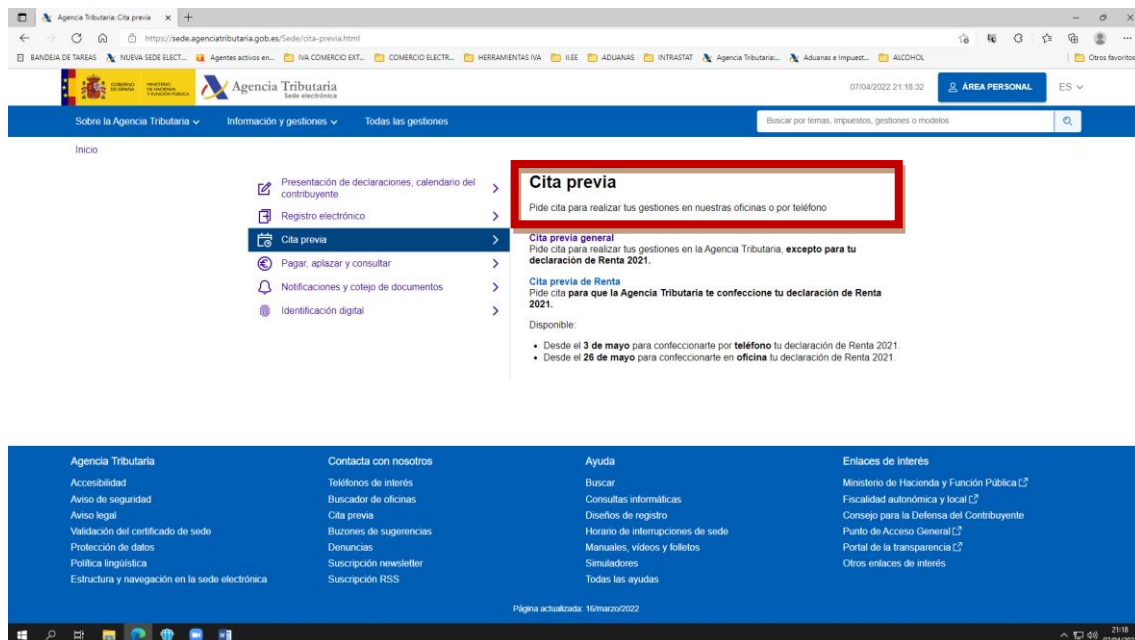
Agencia Tributaria: Cita previa × +

https://sede.agenciatributaria.gob.es/Sede/cita-previa.html

BANDEJA DE TAREAS NUEVA SEDE ELECT... Agentes activos en... IVA COMERCIO EXT... COMERCIO ELECTR... HERRAMIENTAS IVA II.EE ADUANAS INTRASTAT Agencia Tributaria:... Aduanas e Impuest... ALCOHOL Otros favoritos

GOBIERNO DE ESPAÑA MINISTERIO DE HACIENDA Y FUNCIÓN PÚBLICA Agencia Tributaria Sede electrónica 07/04/2022 21:18:32 ÁREA PERSONAL ES

Sobre la Agencia Tributaria Información y gestiones Todas las gestiones Buscar por temas, impuestos, gestiones o modelos

Inicio

Presentación de declaraciones, calendario del contribuyente
Registro electrónico
Cita previa
Pagar, aplazar y consultar
Notificaciones y cotejo de documentos
Identificación digital

Cita previa

Pide cita para realizar tus gestiones en nuestras oficinas o por teléfono

Cita previa general
Pide cita para realizar tus gestiones en la Agencia Tributaria, **excepto para tu declaración de Renta 2021.**

Cita previa de Renta
Pide cita **para que la Agencia Tributaria te confeccione tu declaración de Renta 2021.**

Disponible:

- Desde el **3 de mayo** para confeccionarte por **teléfono** tu declaración de Renta 2021.
- Desde el **26 de mayo** para confeccionarte en **oficina** tu declaración de Renta 2021.

Agencia Tributaria
Accesibilidad
Aviso de seguridad
Aviso legal
Validación del certificado de sede
Protección de datos
Política lingüística
Estructura y navegación en la sede electrónica

Contacta con nosotros
Teléfonos de interés
Buscador de oficinas
Cita previa
Buzones de sugerencias
Denuncias
Suscripción newsletter
Suscripción RSS

Ayuda
Buscar
Consultas informáticas
Diseños de registro
Horario de interrupciones de sede
Manuales, vídeos y folletos
Simuladores
Todas las ayudas

Enlaces de interés
Ministerio de Hacienda y Función Pública
Fiscalidad autonómica y local
Consejo para la Defensa del Contribuyente
Punto de Acceso General
Portal de la transparencia
Otros enlaces de interés

Página actualizada: 16/marzo/2022

21:18